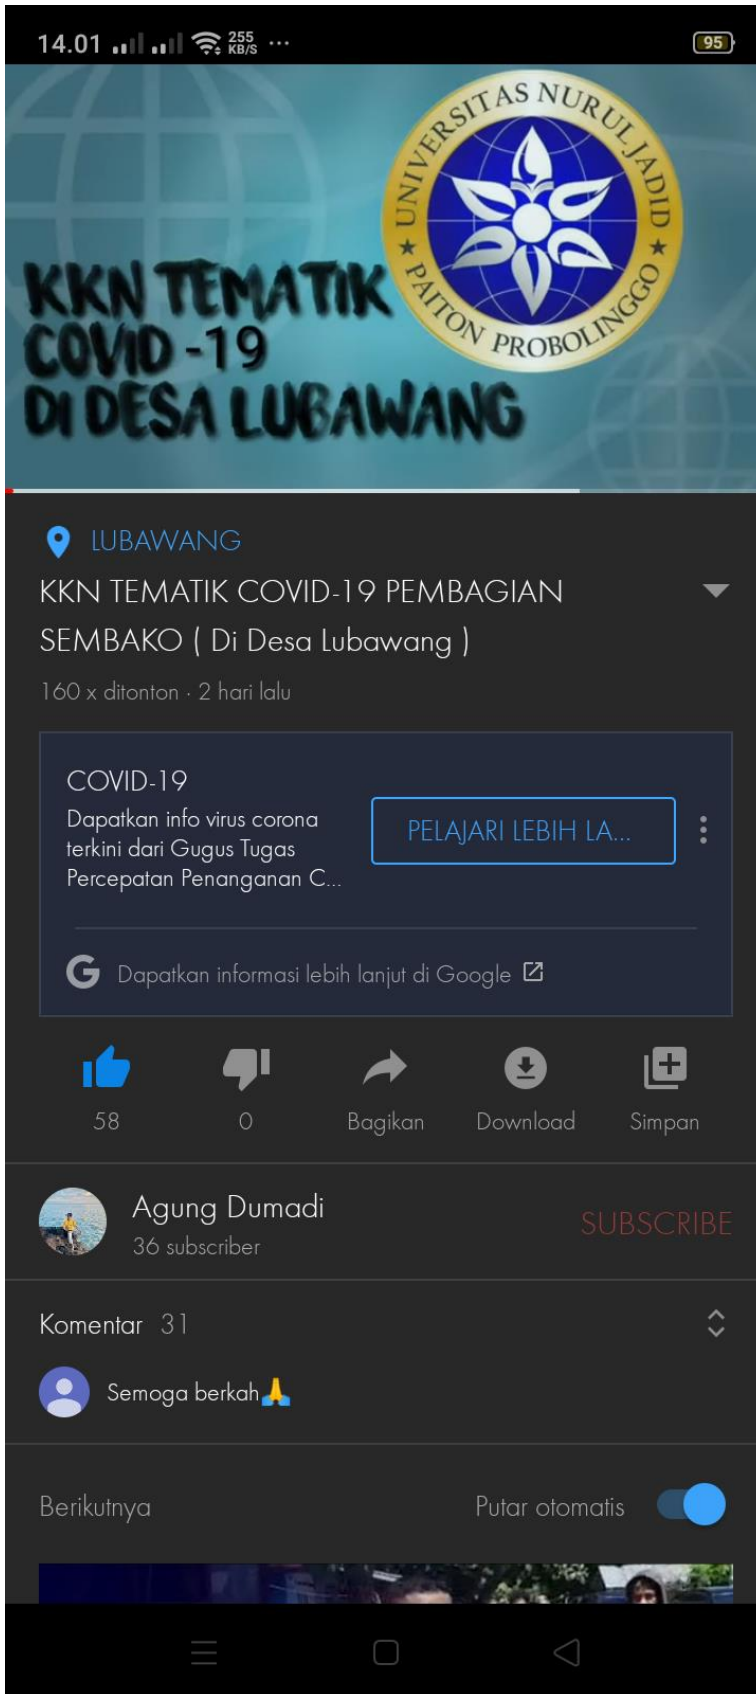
14.01 255 KB/S ··· 95

KKN TEMATIK COVID -19 DI DESA LUBAWANG

UNIVERSITAS NURUL JADID ★ PAITON PROBOLINGGO ★

LUBAWANG

KKN TEMATIK COVID-19 PEMBAGIAN SEMBAKO ( Di Desa Lubawang )

160 x ditonton · 2 hari lalu

COVID-19

Dapatkan info virus corona terkini dari Gugus Tugas Percepatan Penanganan C...

PELAJARI LEBIH LA...

Dapatkan informasi lebih lanjut di Google

58

0

Bagikan

Download

Simpan

Agung Dumadi

36 subscriber

SUBSCRIBE

Komentar 31

Semoga berkah🙏

Berikutnya

Putar otomatis